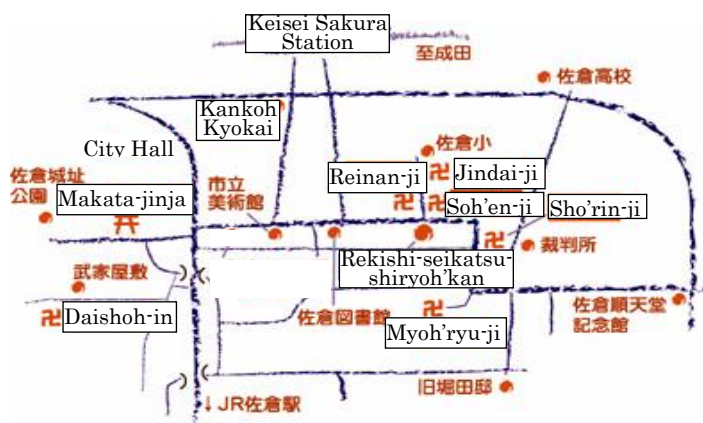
Keisei Sakura Station

至成田

佐倉高校

Kankoh Kyokai

City Hall

佐倉小

佐倉城址公園

Makata-jinja

市立美術館

Reinan-ji

Jindai-ji

Soh'en-ji

Sho'rin-ji

裁判所

Rekishi-seikatsu-shiryoh'kan

武家屋敷

佐倉順天堂記念館

Daishoh-in

佐倉図書館

Myoh'ryu-ji

旧堀田邸

↓JR佐倉駅